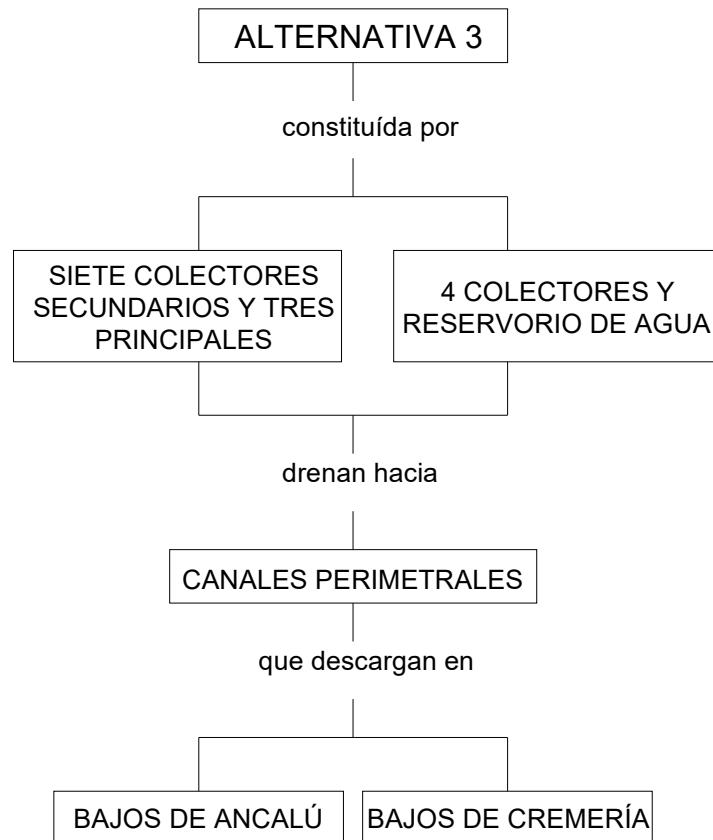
ALTERNATIVA 3

constituída por

SIETE COLECTORES SECUNDARIOS Y TRES PRINCIPALES

4 COLECTORES Y RESERVORIO DE AGUA

drenan hacia

CANALES PERIMETRALES

que descargan en

BAJOS DE ANCALÚ

BAJOS DE CREMERÍA